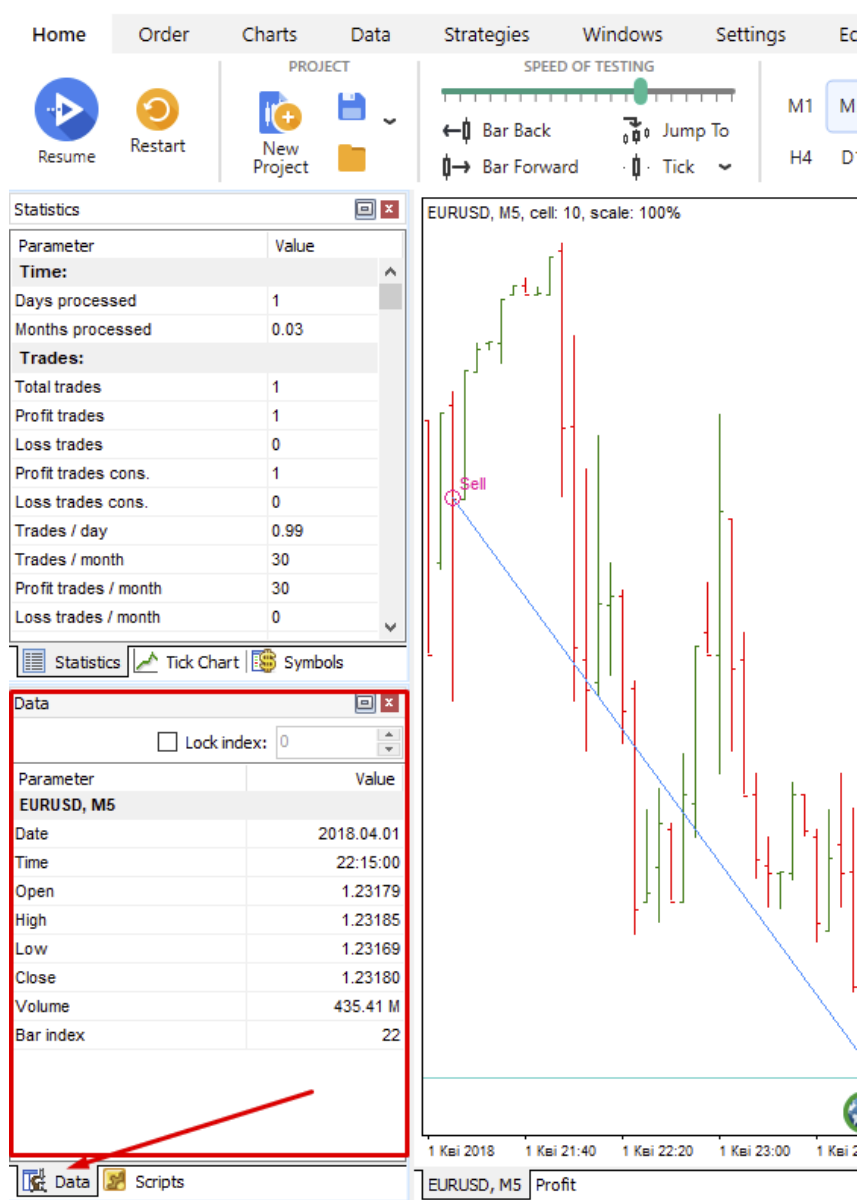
Home Order Charts Data Strategies Windows Settings E

Resume Restart

PROJECT

New Project

SPEED OF TESTING

Bar Back Jump To
Bar Forward Tick

M1 M
H4 D

Statistics

| Parameter | Value |
|---|---|
| Time: | |
| Days processed | 1 |
| Months processed | 0.03 |
| Trades: | |
| Total trades | 1 |
| Profit trades | 1 |
| Loss trades | 0 |
| Profit trades cons. | 1 |
| Loss trades cons. | 0 |
| Trades / day | 0.99 |
| Trades / month | 30 |
| Profit trades / month | 30 |
| Loss trades / month | 0 |

Statistics Tick Chart Symbols

Data

Lock index: 0

| Parameter | Value |
|---|---|
| EURUSD, M5 | |
| Date | 2018.04.01 |
| Time | 22:15:00 |
| Open | 1.23179 |
| High | 1.23185 |
| Low | 1.23169 |
| Close | 1.23180 |
| Volume | 435.41 M |
| Bar index | 22 |

Data Scripts

EURUSD, M5, cell: 10, scale: 100%

Sell

1 Кві 2018 1 Кві 21:40 1 Кві 22:20 1 Кві 23:00 1 Кві 2

EURUSD, M5 Profit